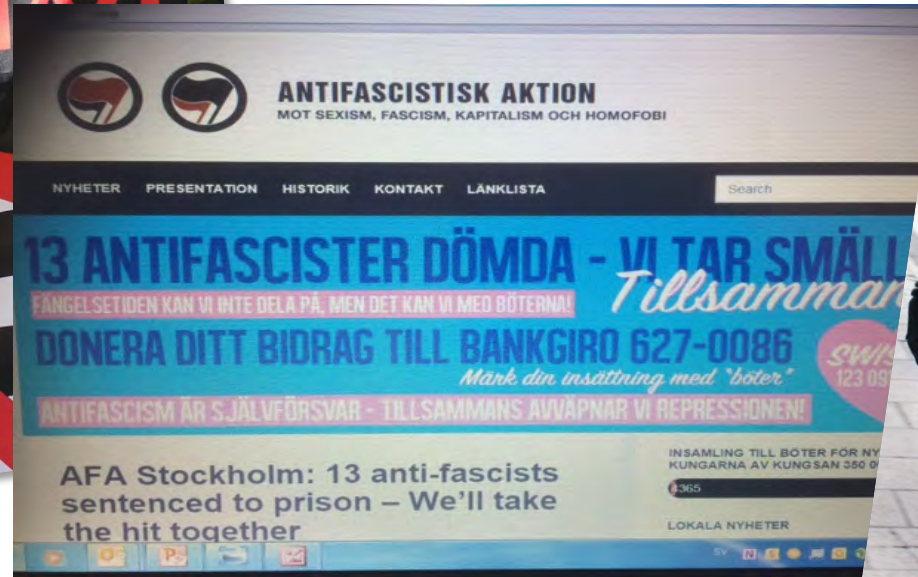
ANTIFASCISTISK AKTION
MOT SEXISM, FASCISM, KAPITALISM OCH HOMOFOBI

NYHETER PRESENTATION HISTORIK KONTAKT LÄNKLISTA
Search

13 ANTIFASCISTER DÖMDA - VI TAR SMÄLL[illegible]
FÄNGELSETIDEN KAN VI INTE DELA PÅ, MEN DET KAN VI MED BÖTERNA!
Tillsamman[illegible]
DONERA DITT BIDRAG TILL BANKGIRO 627-0086
Märk din insättning med "böter"
SWIS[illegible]
123 09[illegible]
ANTIFASCISM ÄR SJÄLVFÖRSVAR - TILLSAMMANS AVVÄPNAR VI REPRESSIONEN!

AFA Stockholm: 13 anti-fascists sentenced to prison – We'll take the hit together

INSAMLING TILL BÖTER FÖR NY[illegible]
KUNGARNA AV KUNGSAN 350 0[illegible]
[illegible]365
LOKALA NYHETER

SV